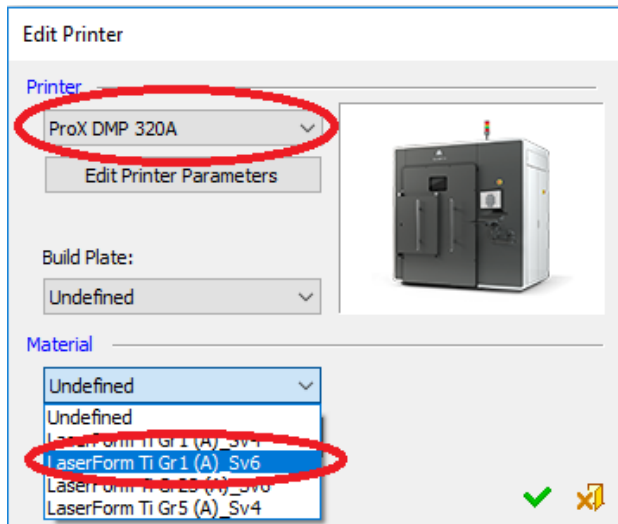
Edit Printer

Printer

ProX DMP 320A

Edit Printer Parameters

Build Plate:

Undefined

Material

Undefined

Undefined

LaserForm Ti Gr1 (A)_Sv4

LaserForm Ti Gr1 (A)_Sv6

LaserForm Ti Gr23 (A)_Sv6

LaserForm Ti Gr5 (A)_Sv4